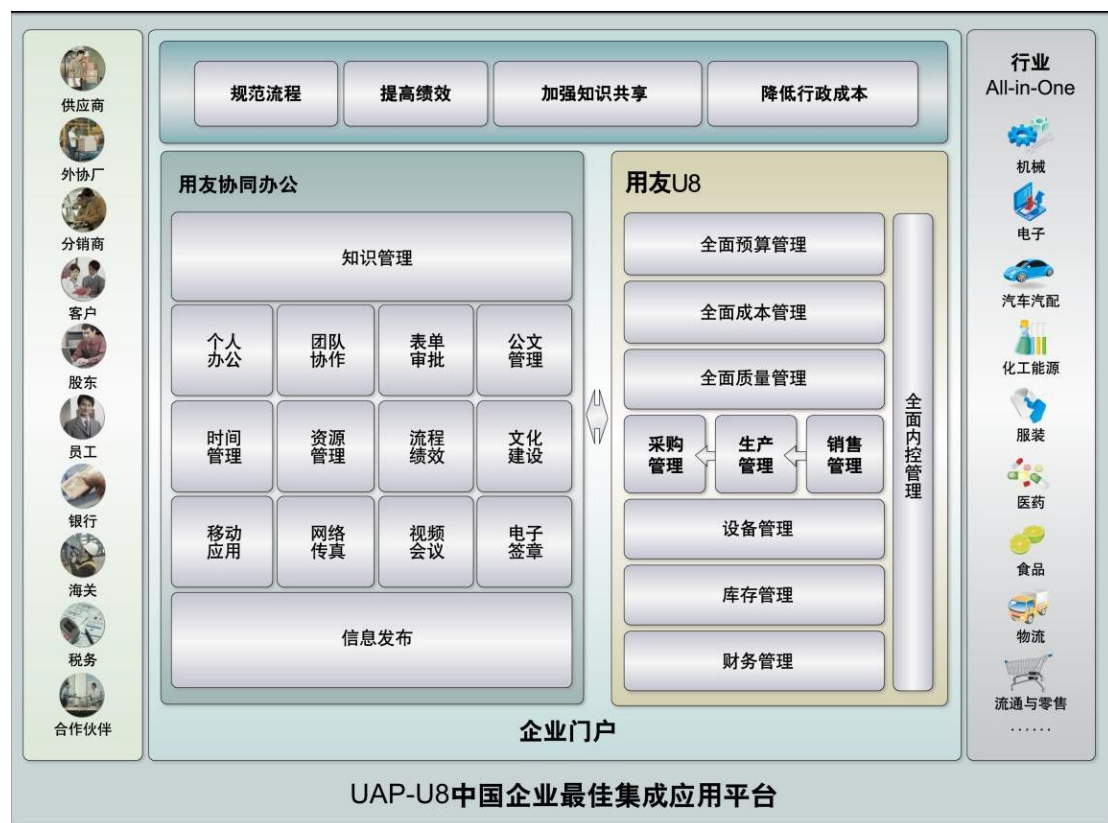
供应商
外协厂
分销商
客户
股东
员工
银行
海关
税务
合作伙伴

规范流程
提高绩效
加强知识共享
降低行政成本

用友协同办公

知识管理

个人办公
团队协作
表单审批
公文管理

时间管理
资源管理
流程绩效
文化建设

移动应用
网络传真
视频会议
电子签章

信息发布

用友U8

全面预算管理
全面成本管理
全面质量管理
采购管理
生产管理
销售管理
设备管理
库存管理
财务管理

全面内控管理

企业门户

行业
All-in-One
机械
电子
汽车汽配
化工能源
服装
医药
食品
物流
流通与零售
……

UAP-U8中国企业最佳集成应用平台